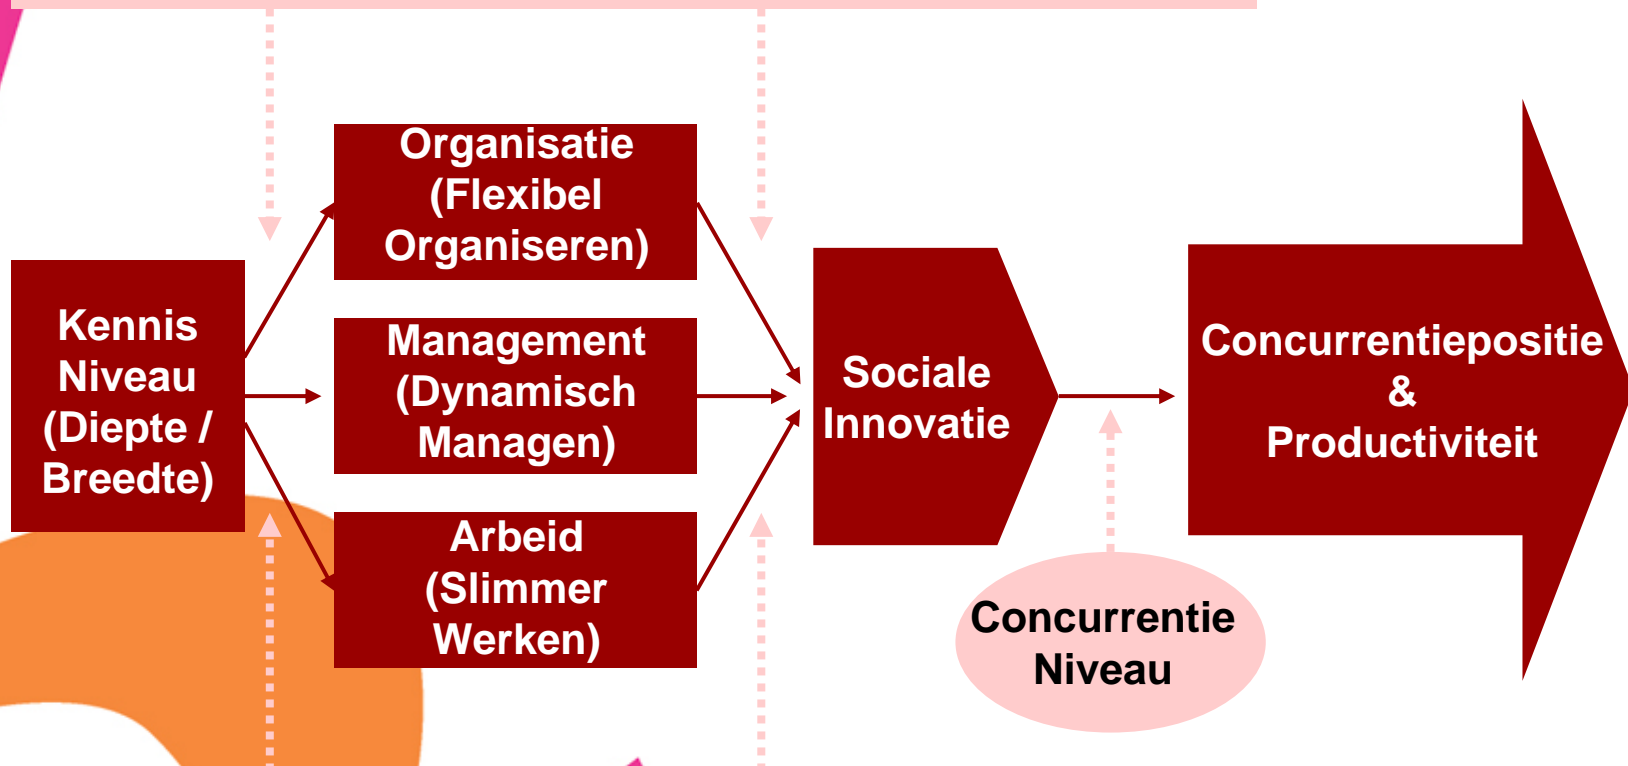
Kennis Niveau (Diepte / Breedte)

Organisatie (Flexibel Organiseren)

Management (Dynamisch Managen)

Arbeid (Slimmer Werken)

Sociale Innovatie

Concurrentie Niveau

Concurrentiepositie & Productiviteit